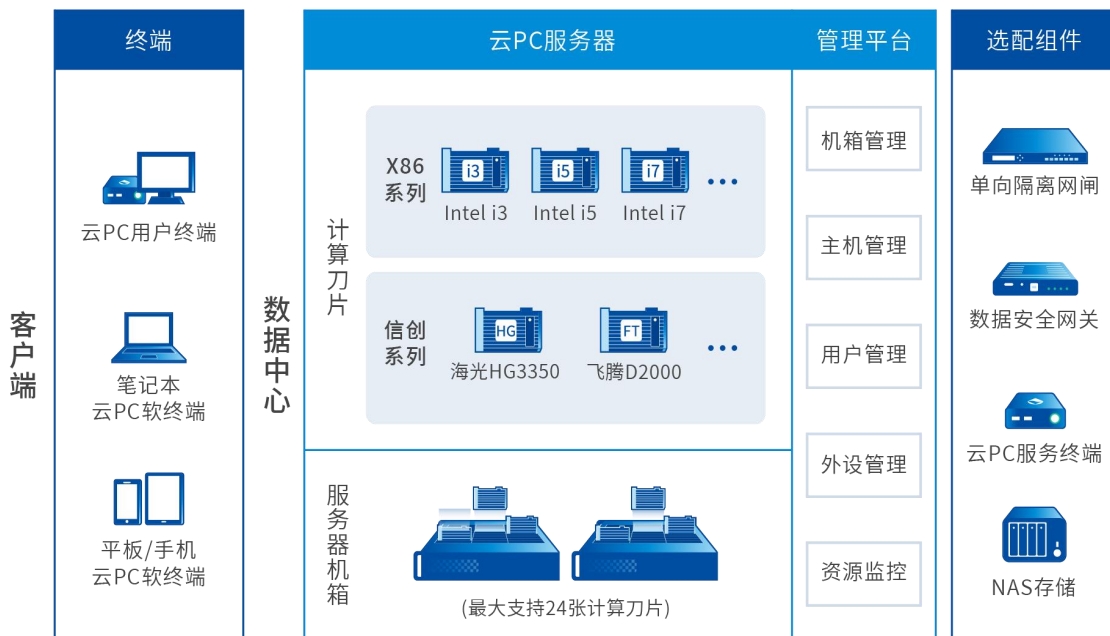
客户端

终端

云PC用户终端

笔记本
云PC软终端

平板/手机
云PC软终端

数据中心

云PC服务器

计算刀片

X86系列

i3
Intel i3

i5
Intel i5

i7
Intel i7

…

信创系列

HG
海光HG3350

FT
飞腾D2000

…

服务器机箱

(最大支持24张计算刀片)

管理平台

机箱管理

主机管理

用户管理

外设管理

资源监控

选配组件

单向隔离网闸

数据安全网关

云PC服务终端

NAS存储